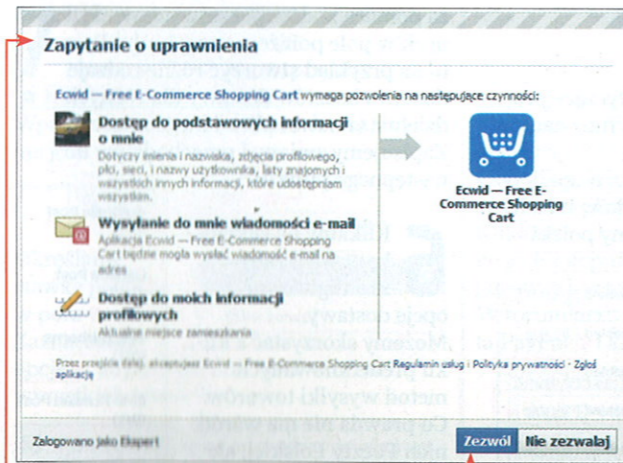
Zapytanie o uprawnienia

Ecwid — Free E-Commerce Shopping Cart wymaga pozwolenia na następujące czynności:

Dostęp do podstawowych informacji o mnie
Dotyczy imienia i nazwiska, zdjęcia profilowego, płci, sieci, i nazwy użytkownika, listy znajomych i wszystkich innych informacji, które udostępniam wszystkim.

Wysyłanie do mnie wiadomości e-mail
Aplikacja Ecwid — Free E-Commerce Shopping Cart będzie mogła wysyłać wiadomość e-mail na adres

Dostęp do moich informacji profilowych
Aktualne miejsce zamieszkania

Ecwid — Free E-Commerce Shopping Cart

Przez przejście dalej, akceptujesz Ecwid — Free E-Commerce Shopping Cart Regulamin usług i Polityka prywatności · Zgłoś aplikację

Zalogowano jako Ekspert

Zezwól Nie zezwalaj